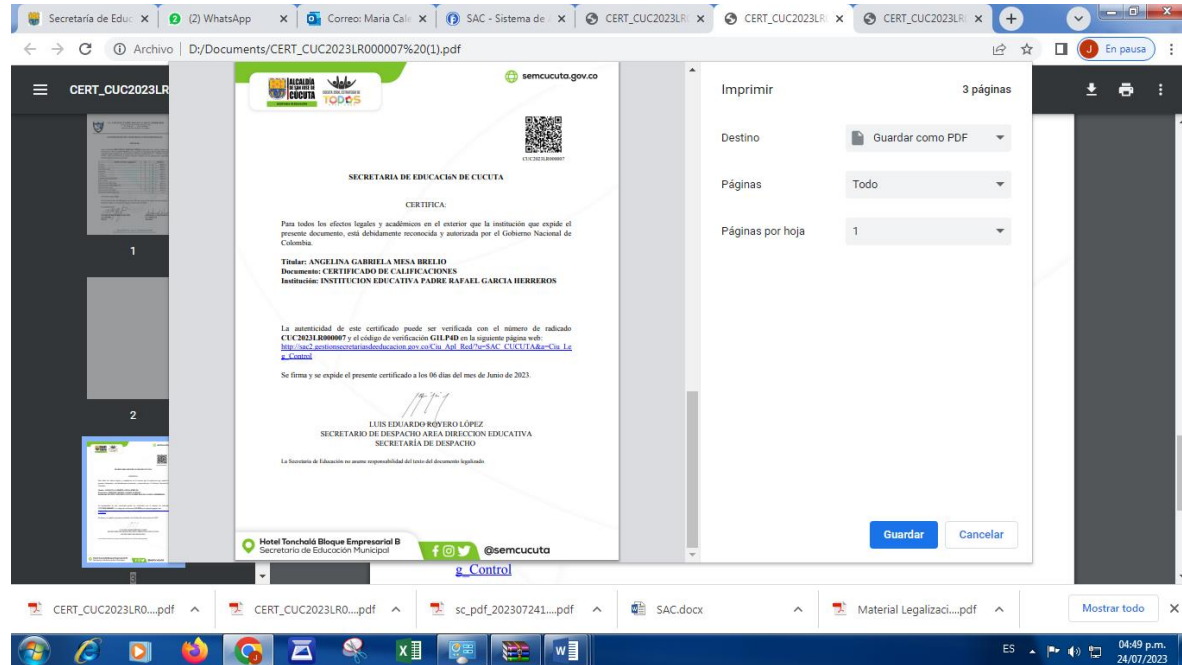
Secretaría de Educ ×
(2) WhatsApp ×
Correo: Maria Cale ×
SAC - Sistema de ×
CERT_CUC2023LR ×
CERT_CUC2023LR ×
CERT_CUC2023LR ×

Archivo | D:/Documents/CERT_CUC2023LR000007%20(1).pdf

En pausa

CERT_CUC2023LR

1

2

ALCALDÍA DE SAN JOSÉ DE CÚCUTA
TODOS

semcucuta.gov.co

CUC2023LR000007

SECRETARIA DE EDUCACIóN DE CUCUTA

CERTIFICA:

Para todos los efectos legales y académicos en el exterior que la institución que expide el presente documento, está debidamente reconocida y autorizada por el Gobierno Nacional de Colombia.

Titular: ANGELINA GABRIELA MESA BRELIO
Documento: CERTIFICADO DE CALIFICACIONES
Institución: INSTITUCION EDUCATIVA PADRE RAFAEL GARCIA HERREROS

La autenticidad de este certificado puede ser verificada con el número de radicado CUC2023LR000007 y el código de verificación GILP4D en la siguiente página web: http://sac2.gestionsecretariasdeeducacion.gov.co/Ciu_Apl_Red?u=SAC_CUCUTA&a=Ciu_Le g_Control

Se firma y se expide el presente certificado a los 06 días del mes de Junio de 2023.

LUIS EDUARDO ROYERO LÓPEZ
SECRETARIO DE DESPACHO AREA DIRECCION EDUCATIVA
SECRETARÍA DE DESPACHO

La Secretaría de Educación no asume responsabilidad del texto del documento legalizado

Hotel Tonchalá Bloque Empresarial B
Secretaría de Educación Municipal
@semcucuta

g_Control

Imprimir
3 páginas
Destino
Guardar como PDF
Páginas
Todo
Páginas por hoja
1
Guardar
Cancelar

CERT_CUC2023LR0....pdf
CERT_CUC2023LR0....pdf
sc_pdf_202307241....pdf
SAC.docx
Material Legalizaci....pdf
Mostrar todo

ES
04:49 p.m.
24/07/2023